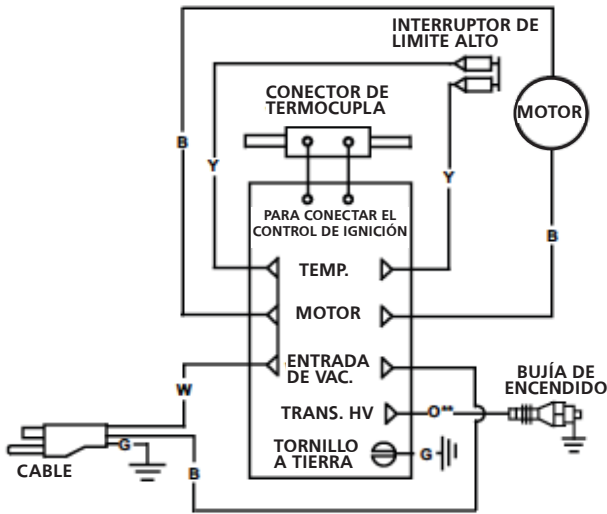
INTERRUPTOR DE LIMITE ALTO

MOTOR

CONECTOR DE TERMOCUPLA

B

Y

Y

PARA CONECTAR EL CONTROL DE IGNICIÓN

TEMP.

B

MOTOR

ENTRADA DE VAC.

W

BUJÍA DE ENCENDIDO

TRANS. HV

O**

G

TORNILLO A TIERRA

G

CABLE

B